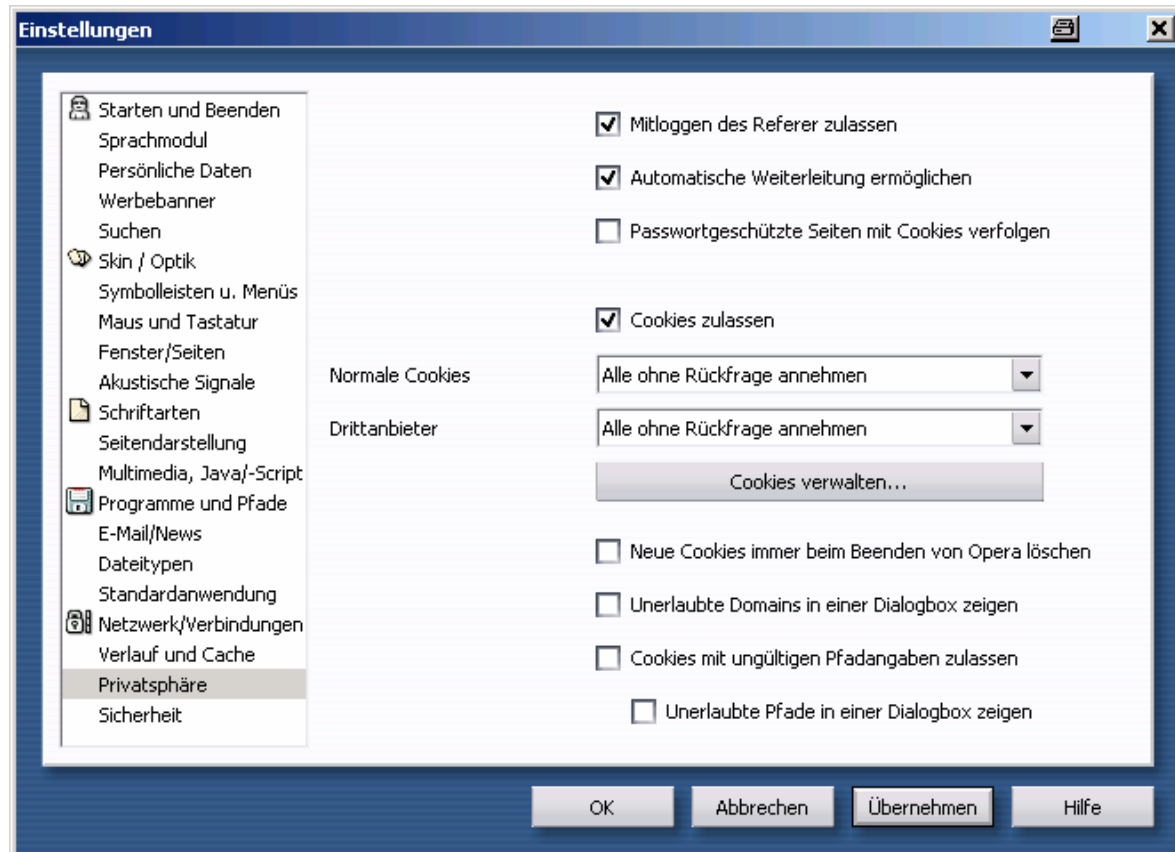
Einstellungen

Starten und Beenden
Sprachmodul
Persönliche Daten
Werbebanner
Suchen
Skin / Optik
Symbolleisten u. Menüs
Maus und Tastatur
Fenster/Seiten
Akustische Signale
Schriftarten
Seitendarstellung
Multimedia, Java/-Script
Programme und Pfade
E-Mail/News
Dateitypen
Standardanwendung
Netzwerk/Verbindungen
Verlauf und Cache
Privatsphäre
Sicherheit

Mitloggen des Referer zulassen
Automatische Weiterleitung ermöglichen
Passwortgeschützte Seiten mit Cookies verfolgen

Cookies zulassen
Normale Cookies
Alle ohne Rückfrage annehmen
Drittanbieter
Alle ohne Rückfrage annehmen
Cookies verwalten...

Neue Cookies immer beim Beenden von Opera löschen
Unerlaubte Domains in einer Dialogbox zeigen
Cookies mit ungültigen Pfadangaben zulassen
Unerlaubte Pfade in einer Dialogbox zeigen

OK
Abbrechen
Übernehmen
Hilfe